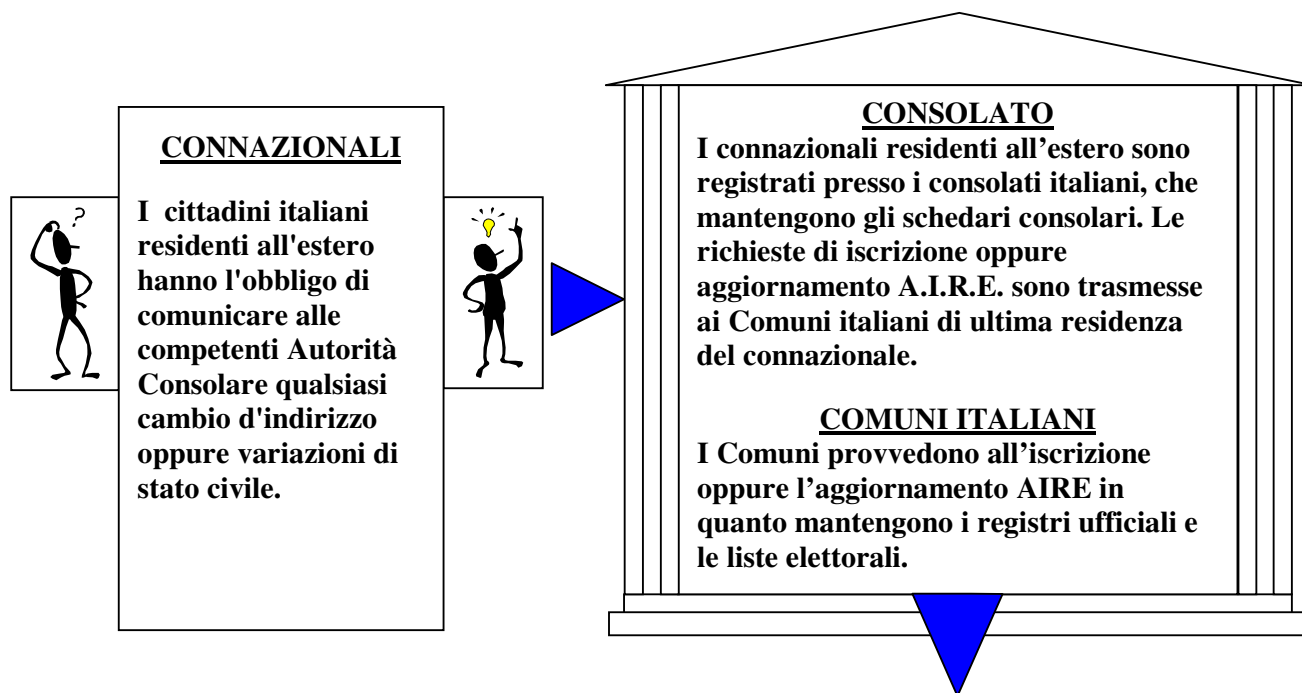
CONNAZIONALI

I cittadini italiani residenti all'estero hanno l'obbligo di comunicare alle competenti Autorità Consolare qualsiasi cambio d'indirizzo oppure variazioni di stato civile.

CONSOLATO

I connazionali residenti all'estero sono registrati presso i consolati italiani, che mantengono gli schedari consolari. Le richieste di iscrizione oppure aggiornamento A.I.R.E. sono trasmesse ai Comuni italiani di ultima residenza del connazionale.

COMUNI ITALIANI

I Comuni provvedono all'iscrizione oppure l'aggiornamento AIRE in quanto mantengono i registri ufficiali e le liste elettorali.